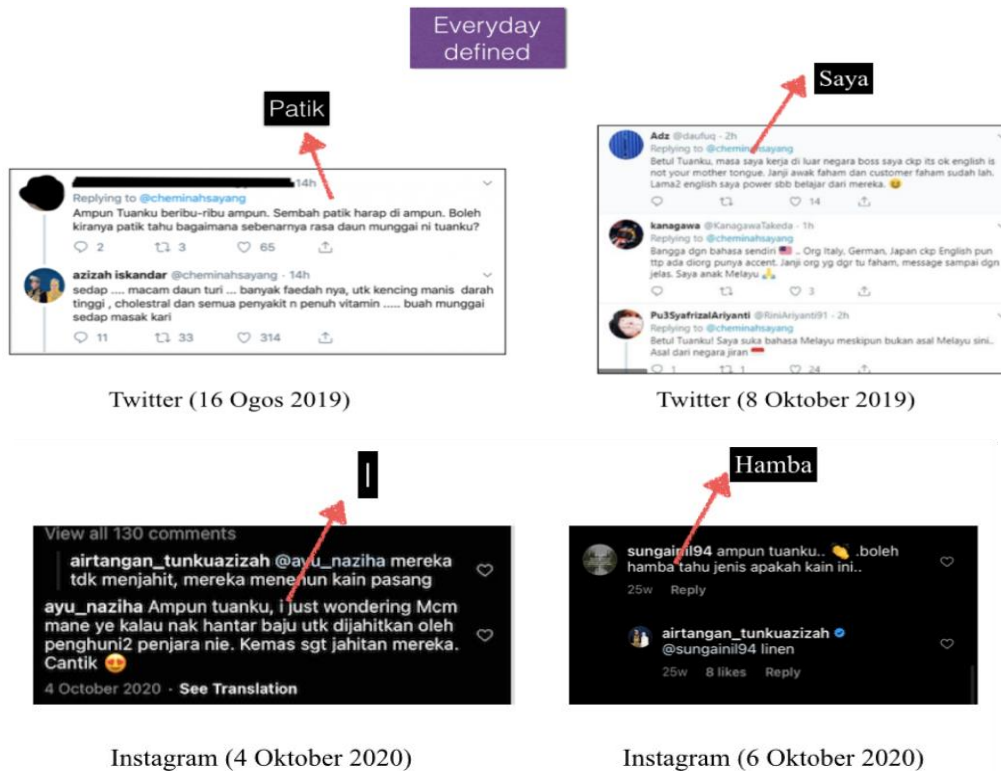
Everyday defined

Patik

14h
Replying to @cheminahsayang
Ampun Tuanku beribu-ribu ampun. Sembah patik harap di ampun. Boleh kiranya patik tahu bagaimana sebenarnya rasa daun munggai ni tuanku?
2 3 65

azizah iskandar @cheminahsayang · 14h
sedap .... macam daun turi ... banyak faedah nya, utk kencing manis darah tinggi , cholestral dan semua penyakit n penuh vitamin ..... buah munggai sedap masak kari
11 33 314

Twitter (16 Ogos 2019)

Saya

Adz @daufuq · 2h
Replying to @cheminahsayang
Betul Tuanku, masa saya kerja di luar negara boss saya ckp its ok english is not your mother tongue. Janji awak faham dan customer faham sudah lah. Lama2 english saya power sbb belajar dari mereka.
14

kanagawa @KanagawaTakeda · 1h
Replying to @cheminahsayang
Bangga dgn bahasa sendiri . Org Italy, German, Japan ckp English pun ttp ada diorg punya accent. Janji org yg dgr tu faham, message sampai dgn jelas. Saya anak Melayu
3

Pu3SyafrizalAriyanti @RiniAriyanti91 · 2h
Replying to @cheminahsayang
Betul Tuanku! Saya suka bahasa Melayu meskipun bukan asal Melayu sini.. Asal dari negara jiran
1 1 24

Twitter (8 Oktober 2019)

I

View all 130 comments
airtangan_tunkuazizah @ayu_naziha mereka tdk menjahit, mereka menenun kain pasang
ayu_naziha Ampun tuanku, i just wondering Mcm mane ye kalau nak hantar baju utk dijahitkan oleh penghuni2 penjara nie. Kemas sgt jahitan mereka. Cantik
4 October 2020 · See Translation

Instagram (4 Oktober 2020)

Hamba

sungainil94 ampun tuanku.. .boleh hamba tahu jenis apakah kain ini..
25w Reply
airtangan_tunkuazizah @sungainil94 linen
25w 8 likes Reply

Instagram (6 Oktober 2020)